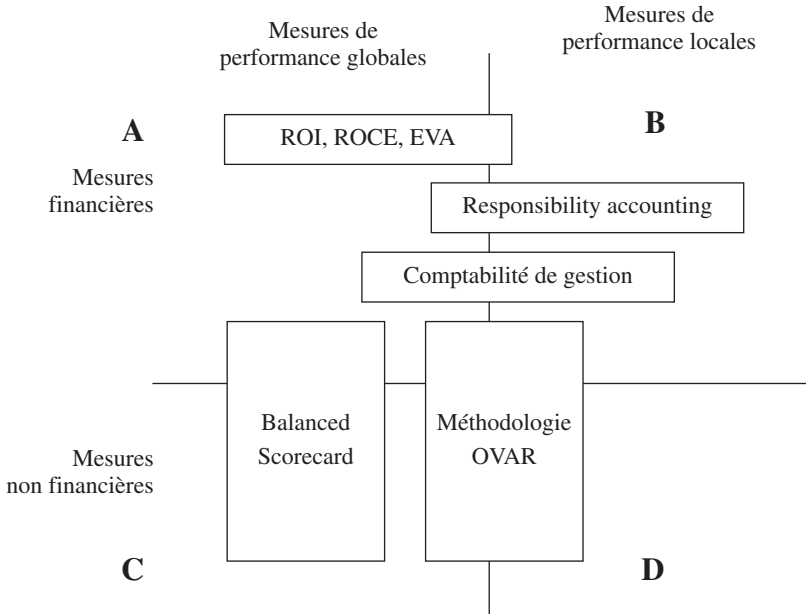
Mesures de performance globales

Mesures de performance locales

A

ROI, ROCE, EVA

B

Mesures financières

Responsibility accounting

Comptabilité de gestion

Balanced Scorecard

Méthodologie OVAR

Mesures non financières

C

D